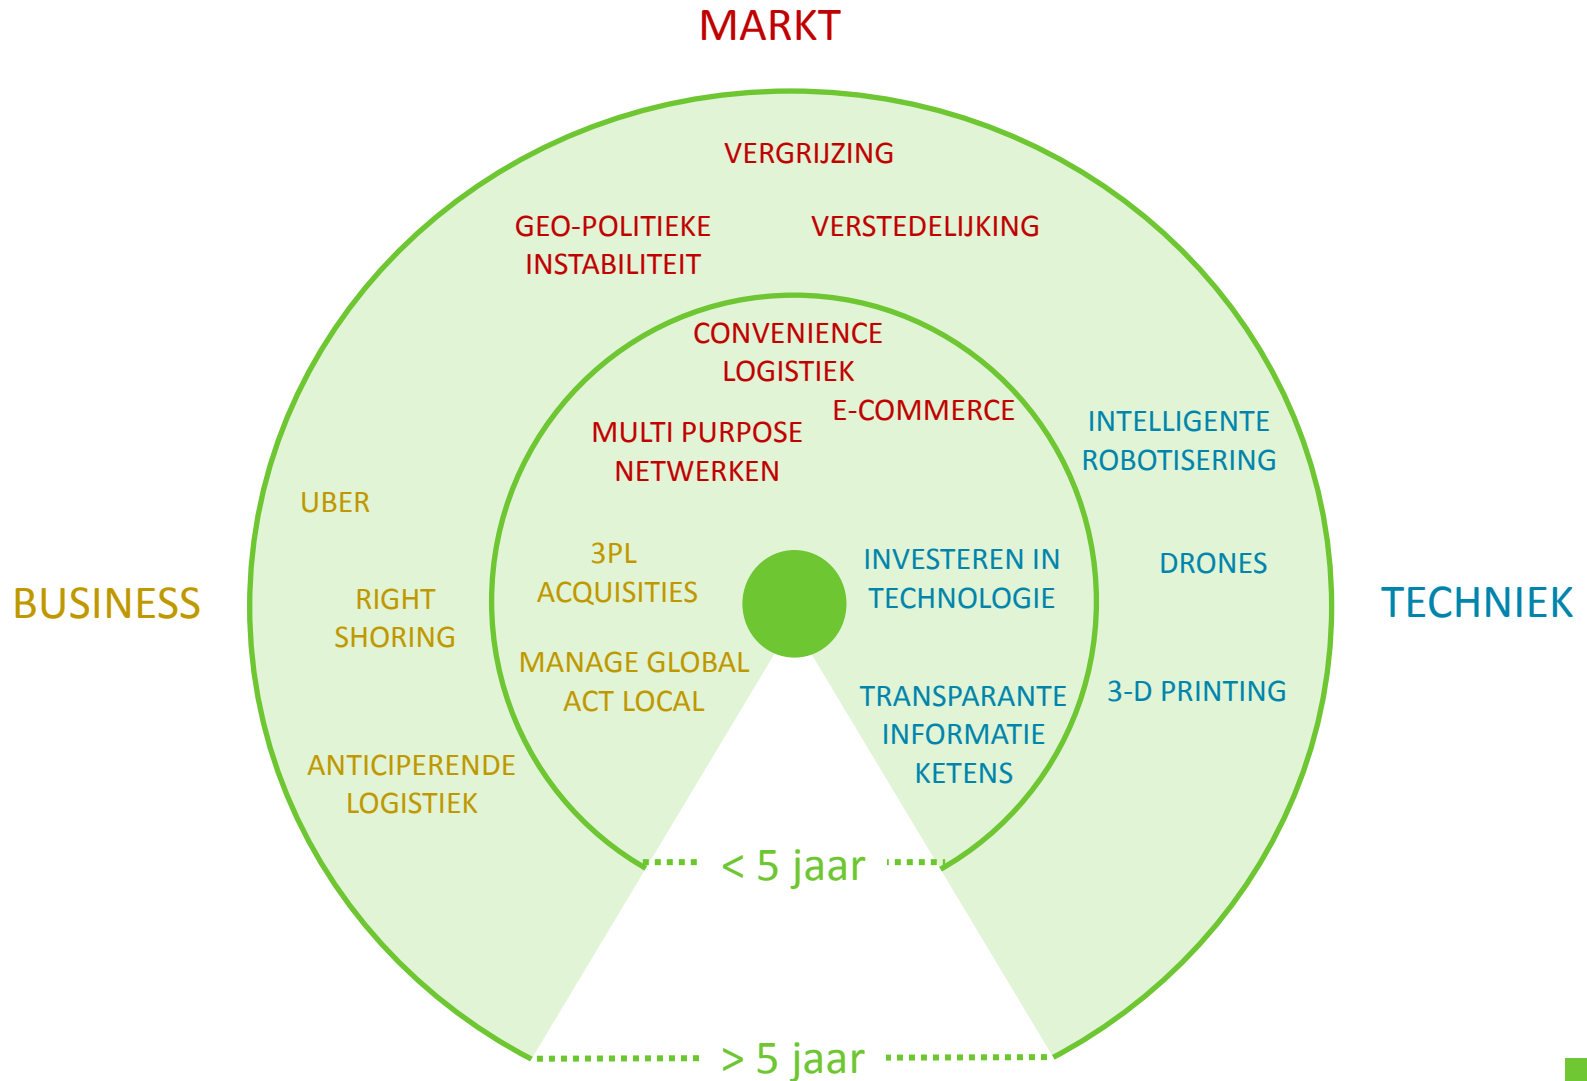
MARKT

VERGRIJZING

GEO-POLITIEKE INSTABILITEIT

VERSTEDELIJKING

CONVENIENCE LOGISTIEK

E-COMMERCE

MULTI PURPOSE NETWERKEN

INTELLIGENTE ROBOTISERING

UBER

3PL ACQUISITIES

INVESTEREN IN TECHNOLOGIE

DRONES

BUSINESS

RIGHT SHORING

TECHNIEK

MANAGE GLOBAL ACT LOCAL

TRANSPARANTE INFORMATIE KETENS

3-D PRINTING

ANTICIPERENDE LOGISTIEK

< 5 jaar

> 5 jaar